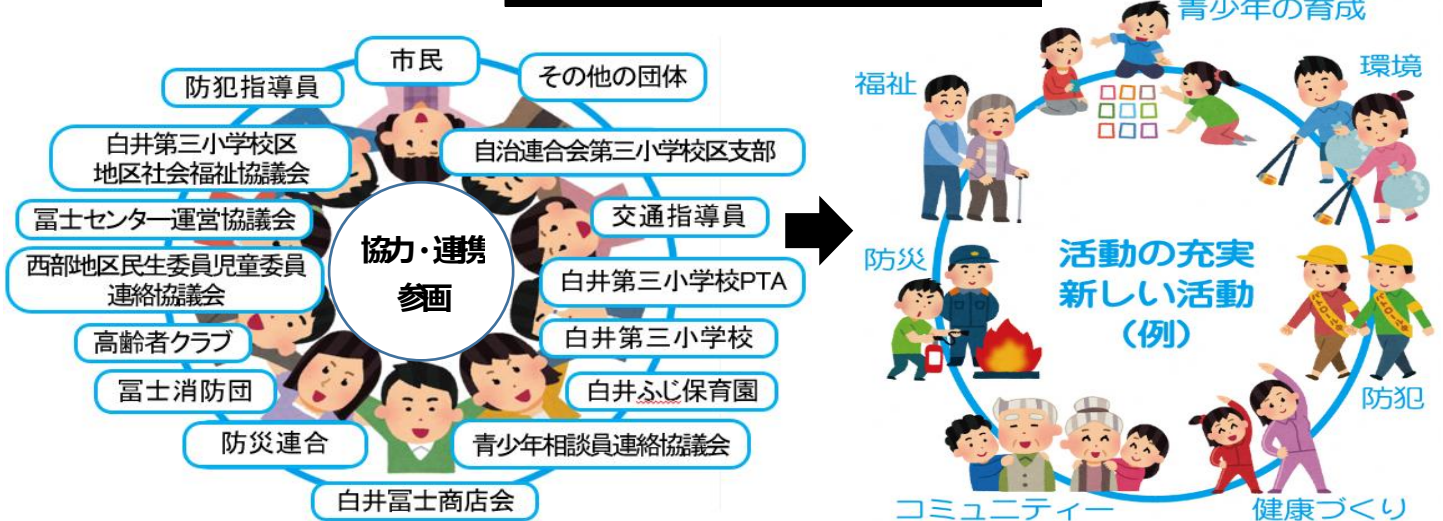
市民

その他の団体

防犯指導員

白井第三小学校区
地区社会福祉協議会

自治連合会第三小学校区支部

冨士センター運営協議会

交通指導員

西部地区民生委員児童委員
連絡協議会

協力・連携
参画

白井第三小学校PTA

高齢者クラブ

白井第三小学校

冨士消防団

白井ふじ保育園

防災連合

青少年相談員連絡協議会

白井冨士商店会

青少年の育成

福祉

環境

防災

活動の充実
新しい活動
（例）

防犯

コミュニティー

健康づくり